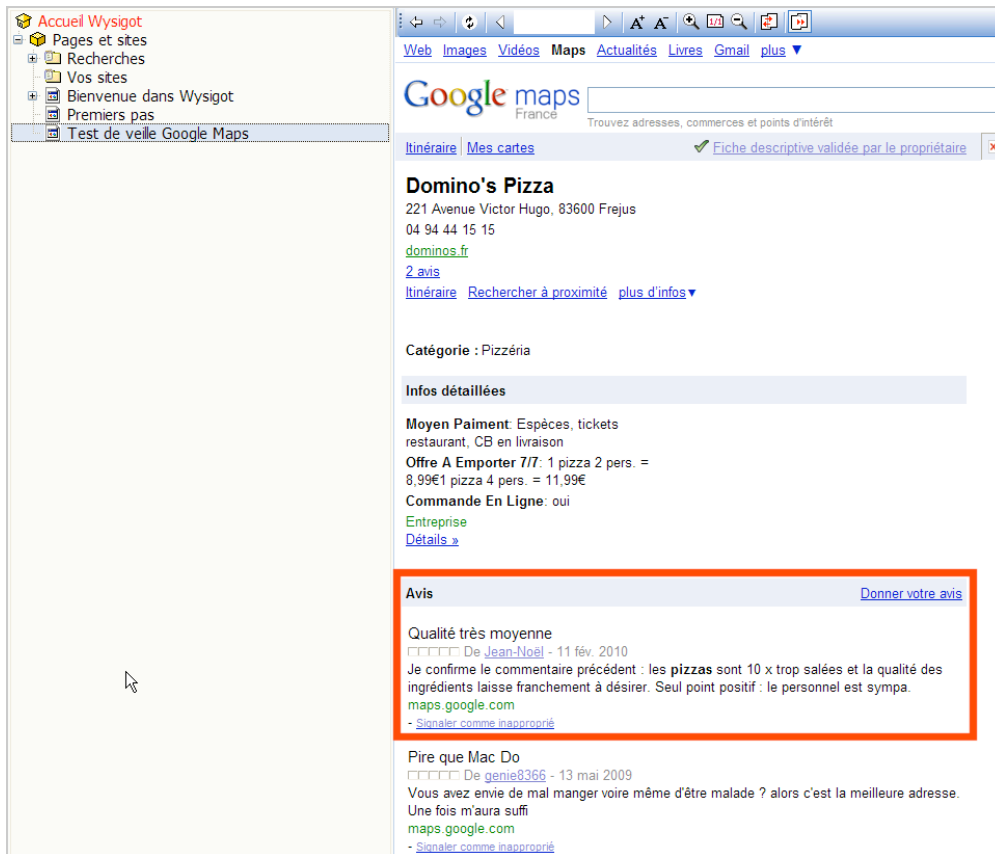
Accueil Wysigot
Pages et sites
Recherches
Vos sites
Bienvenue dans Wysigot
Premiers pas
Test de veille Google Maps

Web Images Vidéos Maps Actualités Livres Gmail plus ▼

Google maps
France
Trouvez adresses, commerces et points d'intérêt

Itinéraire | Mes cartes
Fiche descriptive validée par le propriétaire

Domino's Pizza
221 Avenue Victor Hugo, 83600 Frejus
04 94 44 15 15
dominos.fr
2 avis
Itinéraire Rechercher à proximité plus d'infos▼

Catégorie : Pizzéria

Infos détaillées

Moyen Paiment: Espèces, tickets restaurant, CB en livraison
Offre A Emporter 7/7: 1 pizza 2 pers. = 8,99€1 pizza 4 pers. = 11,99€
Commande En Ligne: oui
Entreprise
Détails »

Avis
Donner votre avis

Qualité très moyenne
De Jean-Noël - 11 fév. 2010
Je confirme le commentaire précédent : les pizzas sont 10 x trop salées et la qualité des ingrédients laisse franchement à désirer. Seul point positif : le personnel est sympa.
maps.google.com
- Signaler comme inapproprié

Pire que Mac Do
De genie8366 - 13 mai 2009
Vous avez envie de mal manger voire même d'être malade ? alors c'est la meilleure adresse. Une fois m'aura suffi
maps.google.com
- Signaler comme inapproprié